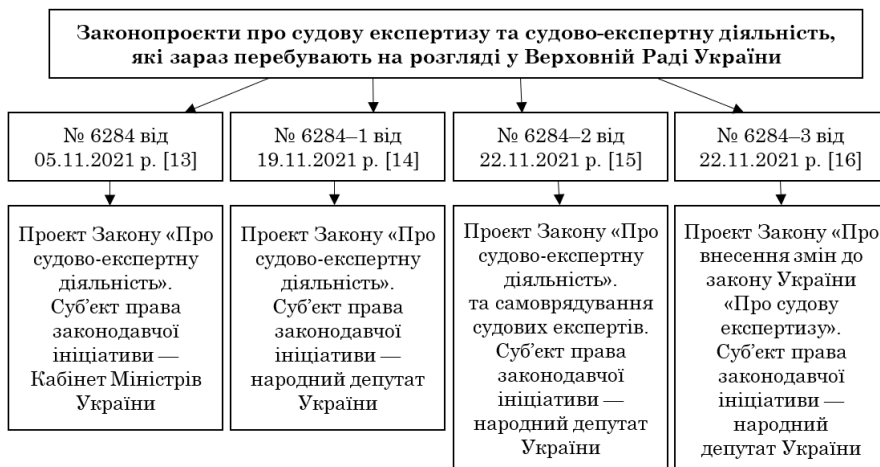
Законопроєкти про судову експертизу та судово-експертну діяльність, які зараз перебувають на розгляді у Верховній Раді України

№ 6284 від 05.11.2021 р. [13]

№ 6284–1 від 19.11.2021 р. [14]

№ 6284–2 від 22.11.2021 р. [15]

№ 6284–3 від 22.11.2021 р. [16]

Проект Закону «Про судово-експертну діяльність». Суб'єкт права законодавчої ініціативи — Кабінет Міністрів України

Проект Закону «Про судово-експертну діяльність». Суб'єкт права законодавчої ініціативи — народний депутат України

Проект Закону «Про судово-експертну діяльність». та самоврядування судових експертів. Суб'єкт права законодавчої ініціативи — народний депутат України

Проект Закону «Про внесення змін до закону України «Про судову експертизу». Суб'єкт права законодавчої ініціативи — народний депутат України